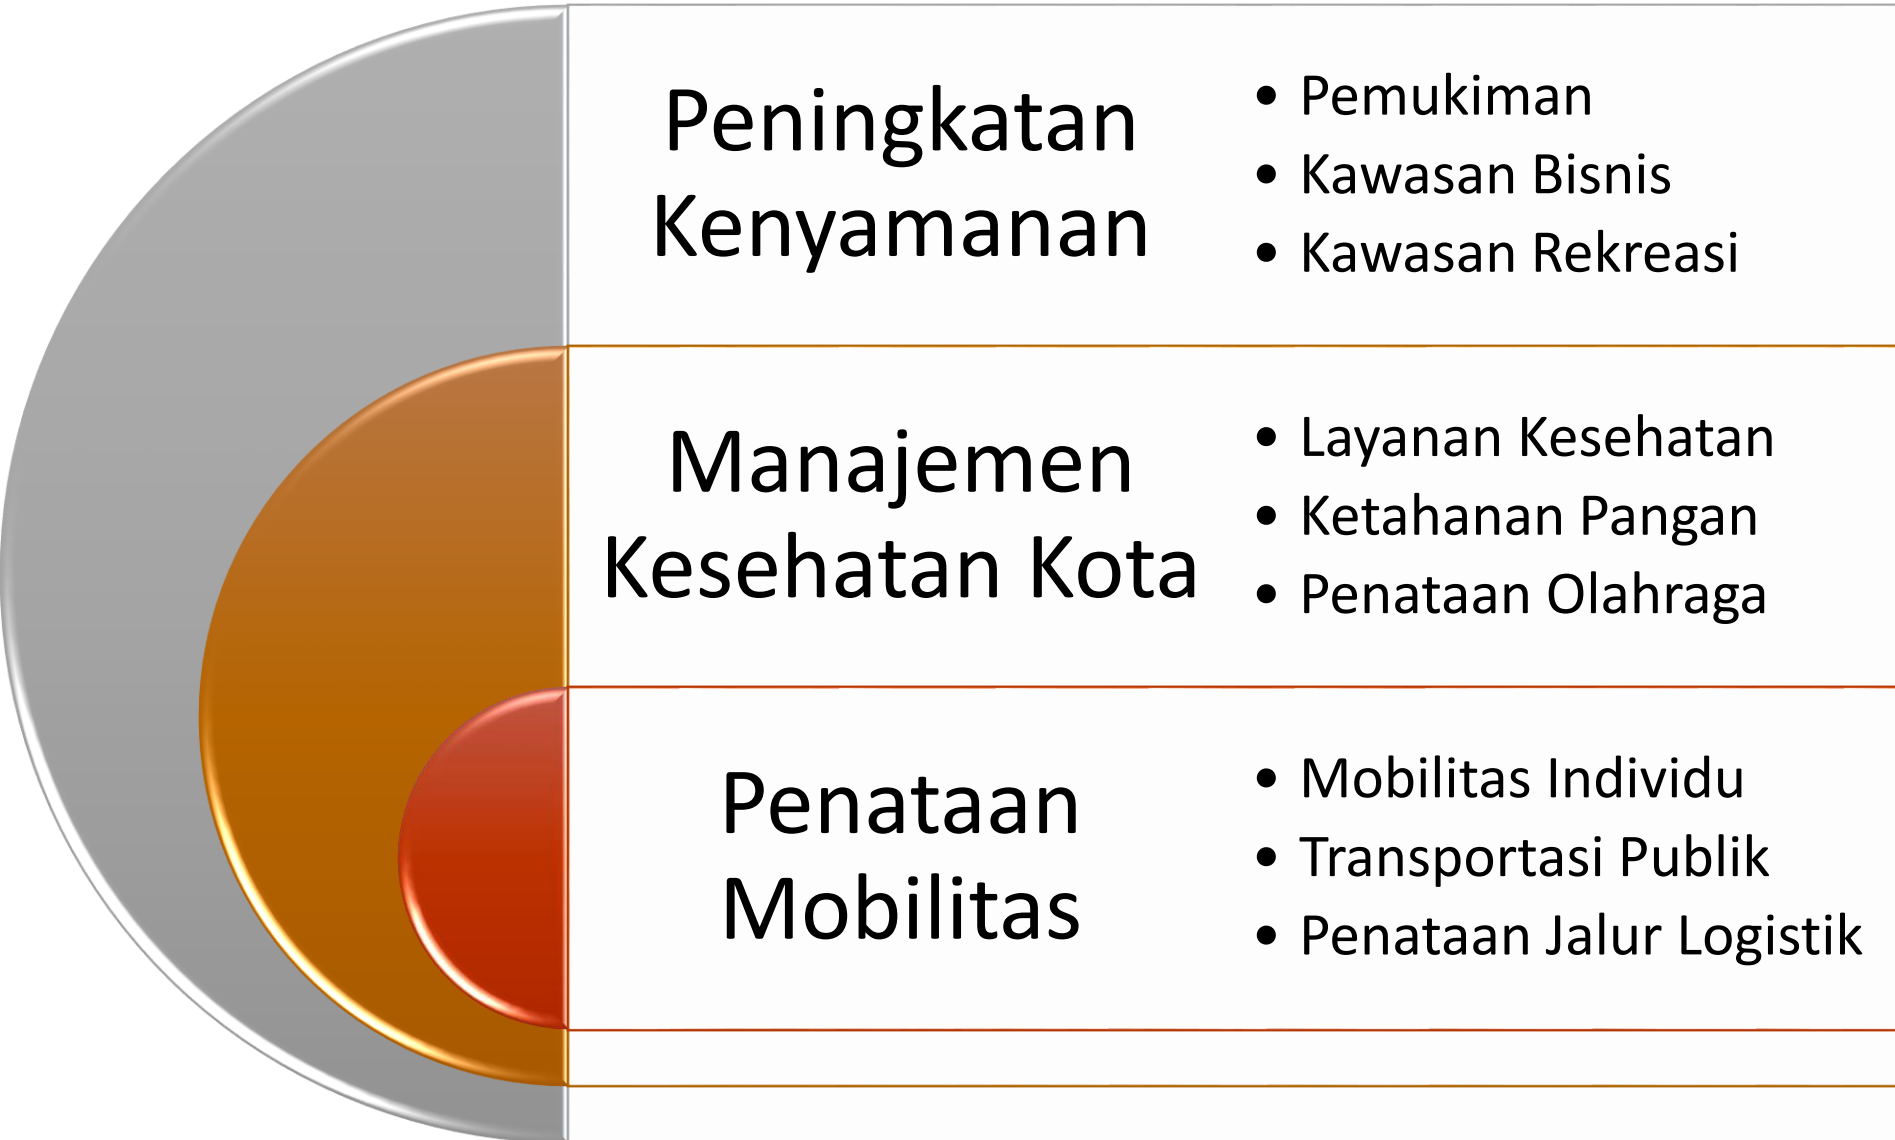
Peningkatan Kenyamanan

- Pemukiman
- Kawasan Bisnis
- Kawasan Rekreasi

Manajemen Kesehatan Kota

- Layanan Kesehatan
- Ketahanan Pangan
- Penataan Olahraga

Penataan Mobilitas

- Mobilitas Individu
- Transportasi Publik
- Penataan Jalur Logistik